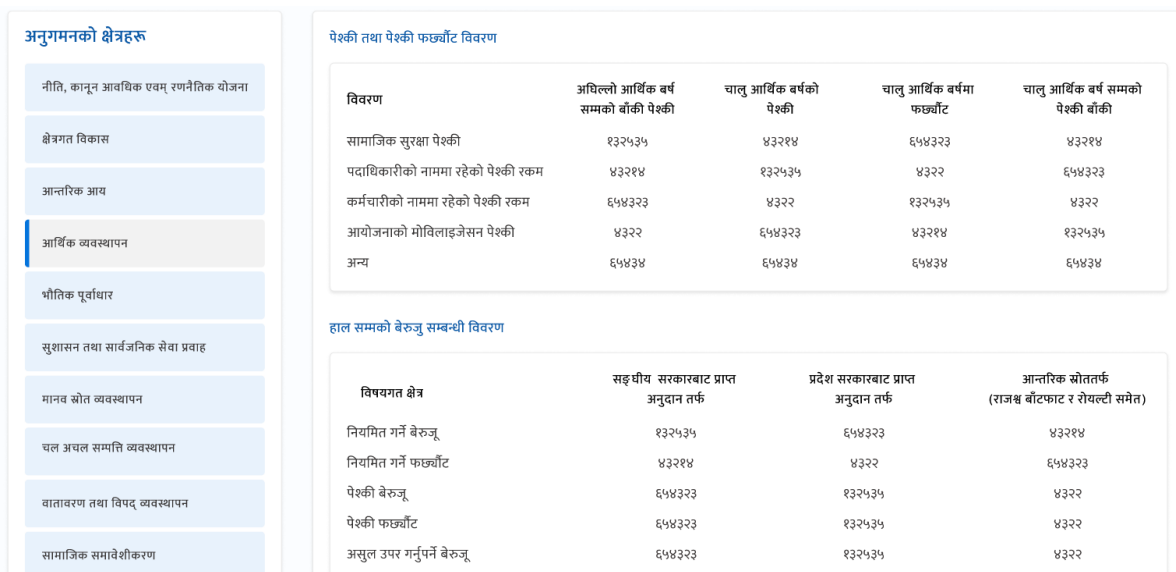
अनुगमनको क्षेत्रहरू

नीति, कानून आवधिक एवम् रणनैतिक योजना

क्षेत्रगत विकास

आन्तरिक आय

आर्थिक व्यवस्थापन

भौतिक पूर्वाधार

सुशासन तथा सार्वजनिक सेवा प्रवाह

मानव स्रोत व्यवस्थापन

चल अचल सम्पत्ति व्यवस्थापन

वातावरण तथा विपद् व्यवस्थापन

सामाजिक समावेशीकरण

पेश्की तथा पेश्की फर्छ्यौट विवरण

| विवरण | अघिल्लो आर्थिक बर्ष सम्मको बाँकी पेश्की | चालु आर्थिक बर्षको पेश्की | चालु आर्थिक बर्षमा फर्छ्यौट | चालु आर्थिक बर्ष सम्मको पेश्की बाँकी |
|---|---|---|---|---|
| सामाजिक सुरक्षा पेश्की | १३२५३५ | ४३२१४ | ६५४३२३ | ४३२१४ |
| पदाधिकारीको नाममा रहेको पेश्की रकम | ४३२१४ | १३२५३५ | ४३२२ | ६५४३२३ |
| कर्मचारीको नाममा रहेको पेश्की रकम | ६५४३२३ | ४३२२ | १३२५३५ | ४३२२ |
| आयोजनाको मोविलाइजेसन पेश्की | ४३२२ | ६५४३२३ | ४३२१४ | १३२५३५ |
| अन्य | ६५४३४ | ६५४३४ | ६५४३४ | ६५४३४ |

हाल सम्मको बेरुजु सम्बन्धी विवरण

| विषयगत क्षेत्र | सङ्घीय सरकारबाट प्राप्त अनुदान तर्फ | प्रदेश सरकारबाट प्राप्त अनुदान तर्फ | आन्तरिक स्रोततर्फ (राजश्व बाँटफाट र रोयल्टी समेत) |
|---|---|---|---|
| नियमित गर्ने बेरुजू | १३२५३५ | ६५४३२३ | ४३२१४ |
| नियमित गर्ने फर्छ्यौट | ४३२१४ | ४३२२ | ६५४३२३ |
| पेश्की बेरुजू | ६५४३२३ | १३२५३५ | ४३२२ |
| पेश्की फर्छ्यौट | ६५४३२३ | १३२५३५ | ४३२२ |
| असुल उपर गर्नुपर्ने बेरुजू | ६५४३२३ | १३२५३५ | ४३२२ |